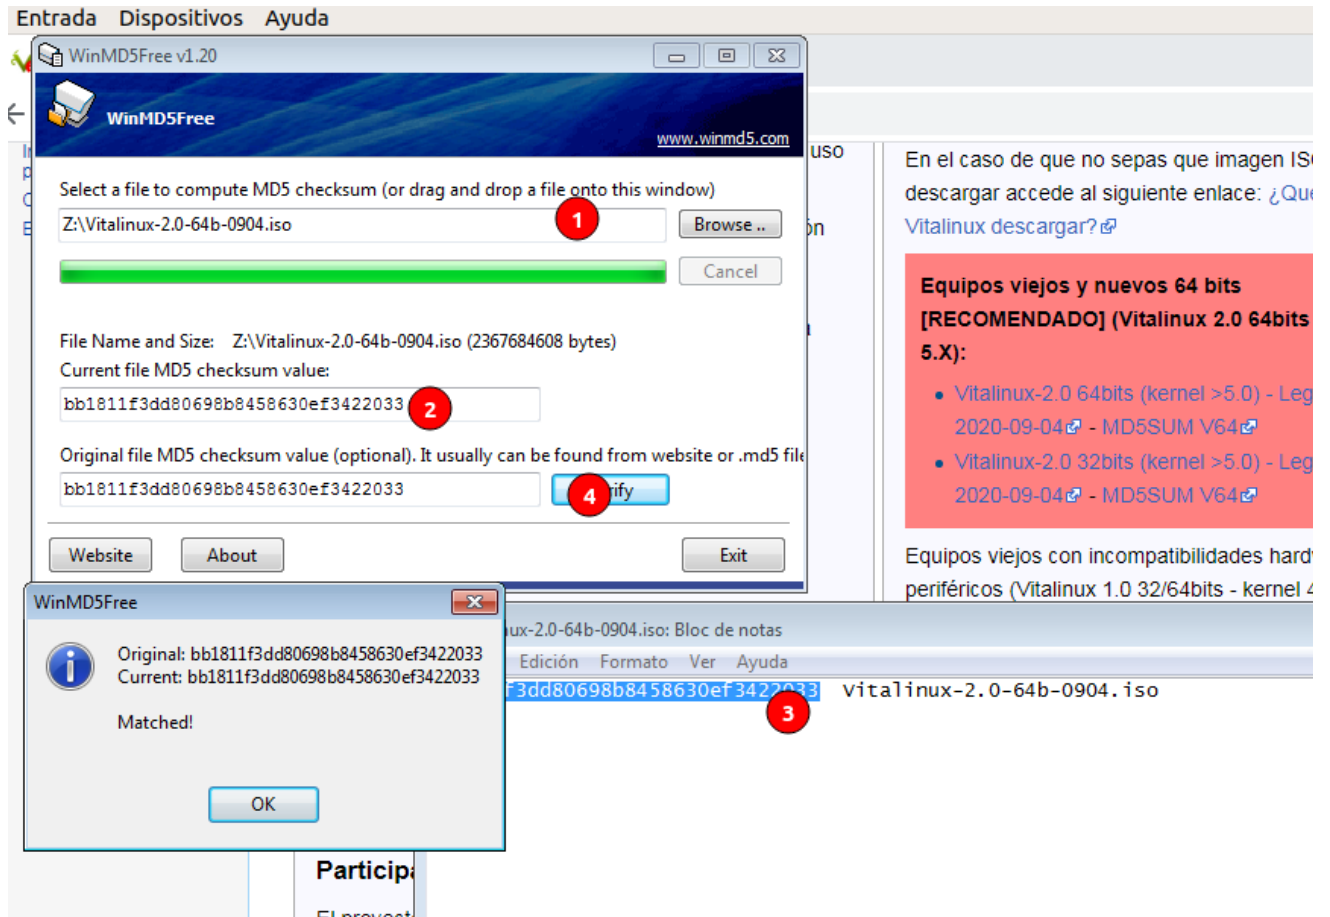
Entrada Dispositivos Ayuda

WinMD5Free v1.20

WinMD5Free

www.winmd5.com

Select a file to compute MD5 checksum (or drag and drop a file onto this window)

Z:\Vitalinux-2.0-64b-0904.iso

1

Browse ..

Cancel

File Name and Size: Z:\Vitalinux-2.0-64b-0904.iso (2367684608 bytes)

Current file MD5 checksum value:

bb1811f3dd80698b8458630ef3422033

2

Original file MD5 checksum value (optional). It usually can be found from website or .md5 file

bb1811f3dd80698b8458630ef3422033

4

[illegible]rify

Website About Exit

uso

ón

En el caso de que no sepas que imagen IS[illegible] descargar accede al siguiente enlace: ¿Qu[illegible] Vitalinux descargar?

Equipos viejos y nuevos 64 bits [RECOMENDADO] (Vitalinux 2.0 64bits 5.X):

• Vitalinux-2.0 64bits (kernel >5.0) - Leg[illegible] 2020-09-04 - MD5SUM V64

• Vitalinux-2.0 32bits (kernel >5.0) - Leg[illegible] 2020-09-04 - MD5SUM V64

Equipos viejos con incompatibilidades hard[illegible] periféricos (Vitalinux 1.0 32/64bits - kernel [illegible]

WinMD5Free

Original: bb1811f3dd80698b8458630ef3422033
Current: bb1811f3dd80698b8458630ef3422033

Matched!

OK

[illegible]ux-2.0-64b-0904.iso: Bloc de notas

Edición Formato Ver Ayuda

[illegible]f3dd80698b8458630ef3422033 Vitalinux-2.0-64b-0904.iso

3

Particip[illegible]

El proyect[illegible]